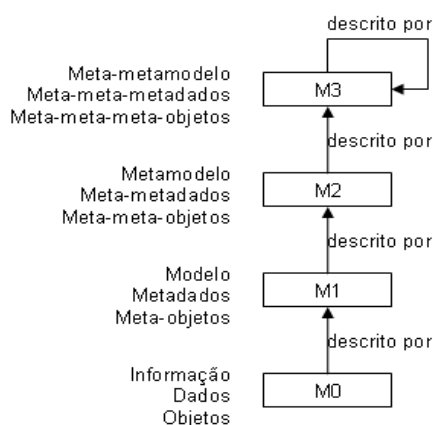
descrito por

Meta-metamodelo
Meta-meta-metadados
Meta-meta-meta-objetos

M3

descrito por

Metamodelo
Meta-metadados
Meta-meta-objetos

M2

descrito por

Modelo
Metadados
Meta-objetos

M1

descrito por

Informação
Dados
Objetos

M0